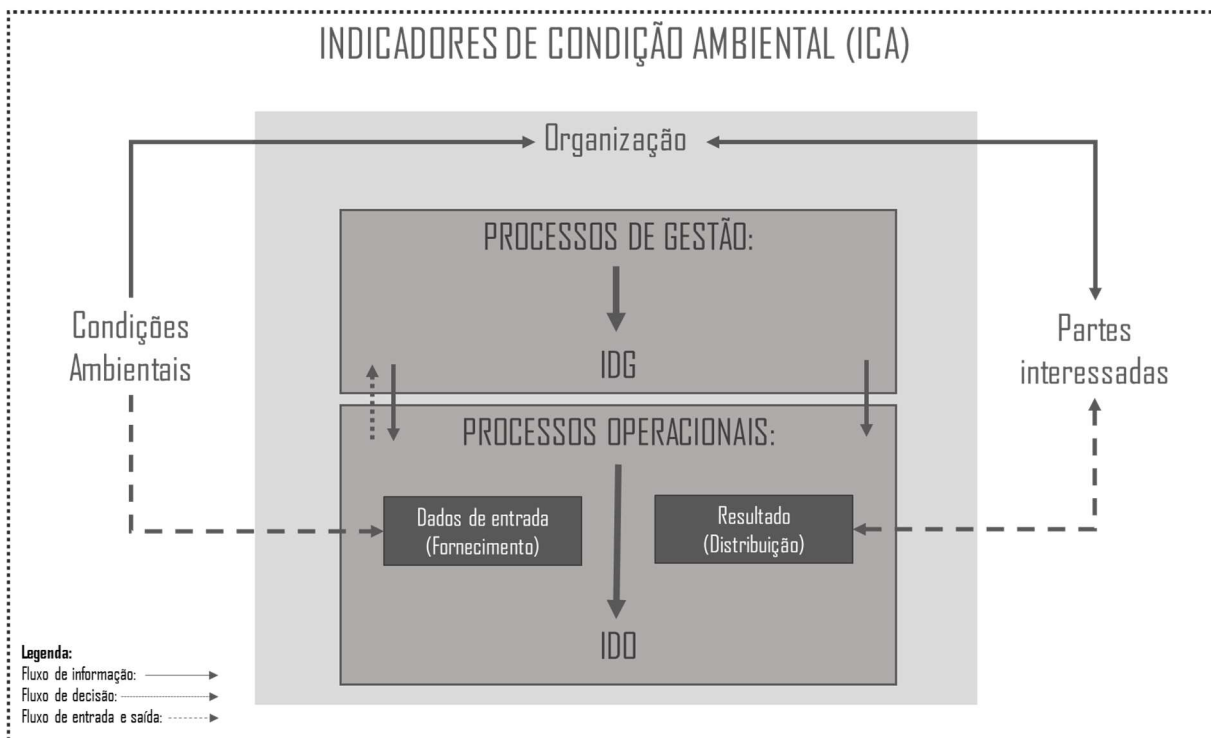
INDICADORES DE CONDIÇÃO AMBIENTAL (ICA)

Organização

PROCESSOS DE GESTÃO:

IDG

Condições Ambientais

Partes interessadas

PROCESSOS OPERACIONAIS:

Dados de entrada (Fornecimento)

Resultado (Distribuição)

IDO

Legenda:
Fluxo de informação:
Fluxo de decisão:
Fluxo de entrada e saída: